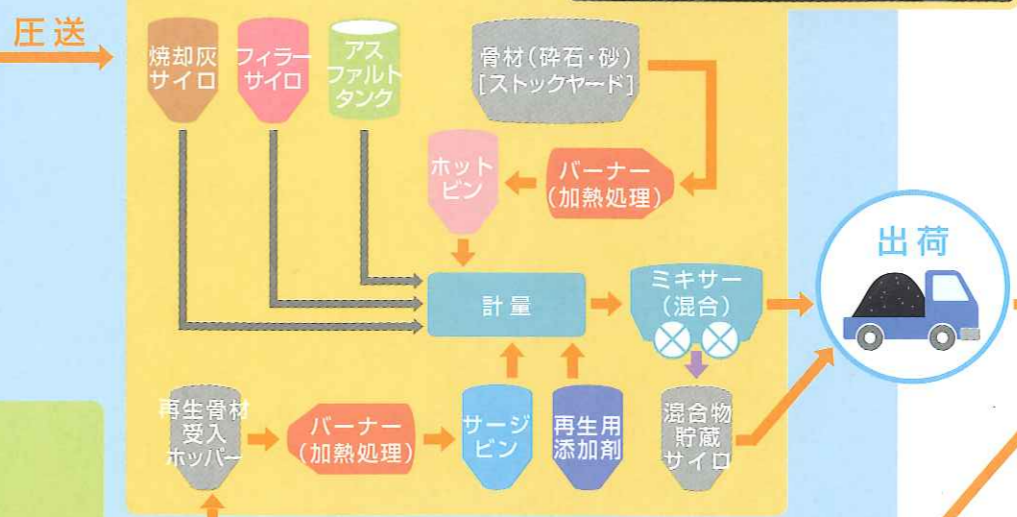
圧送

焼却灰サイロ

フィラーサイロ

アスファルトタンク

骨材(砕石・砂)
[ストックヤード]

ホットビン

バーナー
(加熱処理)

計量

ミキサー
(混合)

出荷

再生骨材受入ホッパー

バーナー
(加熱処理)

サージビン

再生用添加剤

混合物貯蔵サイロ